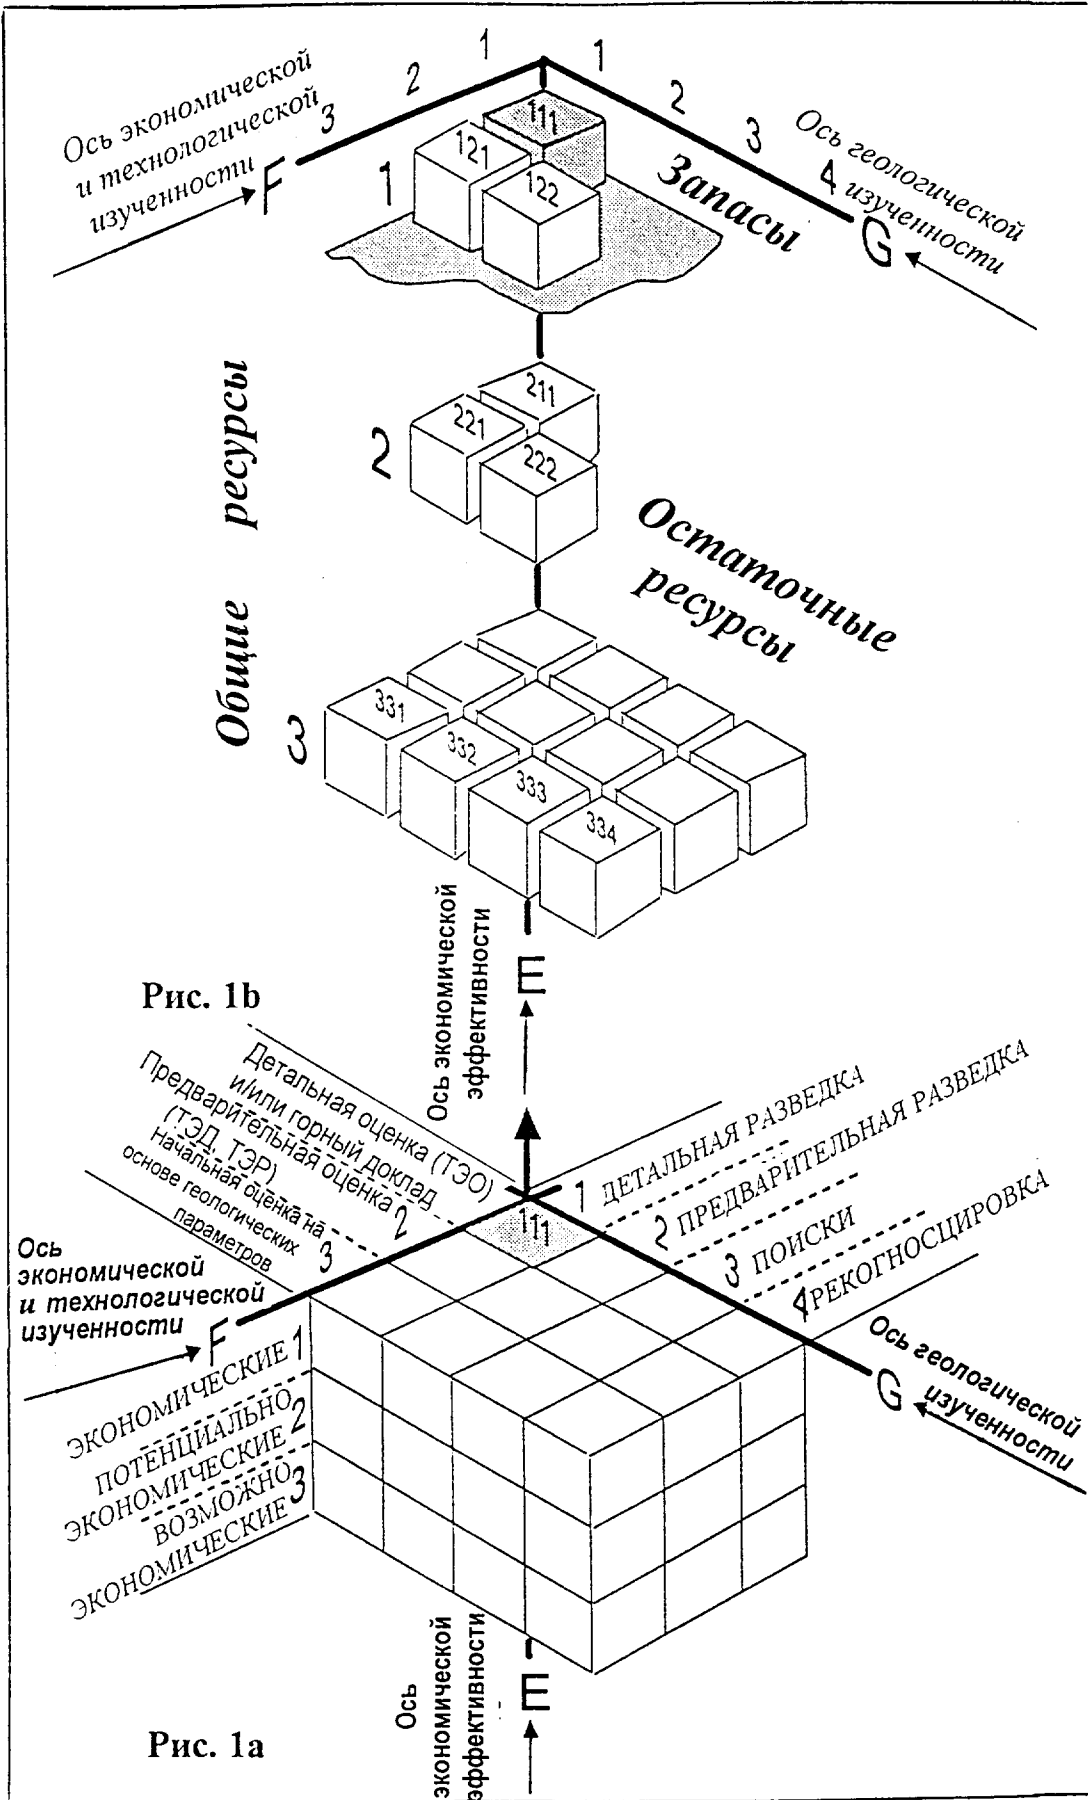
Ось экономической и технологической изученности
F
3
2
1
1
2
3
4
Ось геологической изученности
G
111
121
122
1
Запасы
211
221
222
2
Общие ресурсы
Остаточные ресурсы
331
332
333
334
3
Ось экономической эффективности
E
Рис. 1b
Детальная оценка (ТЭО) и/или горный доклад
Предварительная оценка (ТЭД, ТЭР)
Начальная оценка на основе геологических параметров
1
2
3
ДЕТАЛЬНАЯ РАЗВЕДКА
ПРЕДВАРИТЕЛЬНАЯ РАЗВЕДКА
ПОИСКИ
РЕКОГНОСЦИРОВКА
1
2
3
4
111
Ось экономической и технологической изученности
F
Ось геологической изученности
G
ЭКОНОМИЧЕСКИЕ 1
ПОТЕНЦИАЛЬНО ЭКОНОМИЧЕСКИЕ 2
ВОЗМОЖНО ЭКОНОМИЧЕСКИЕ 3
Ось экономической эффективности
E
Рис. 1a